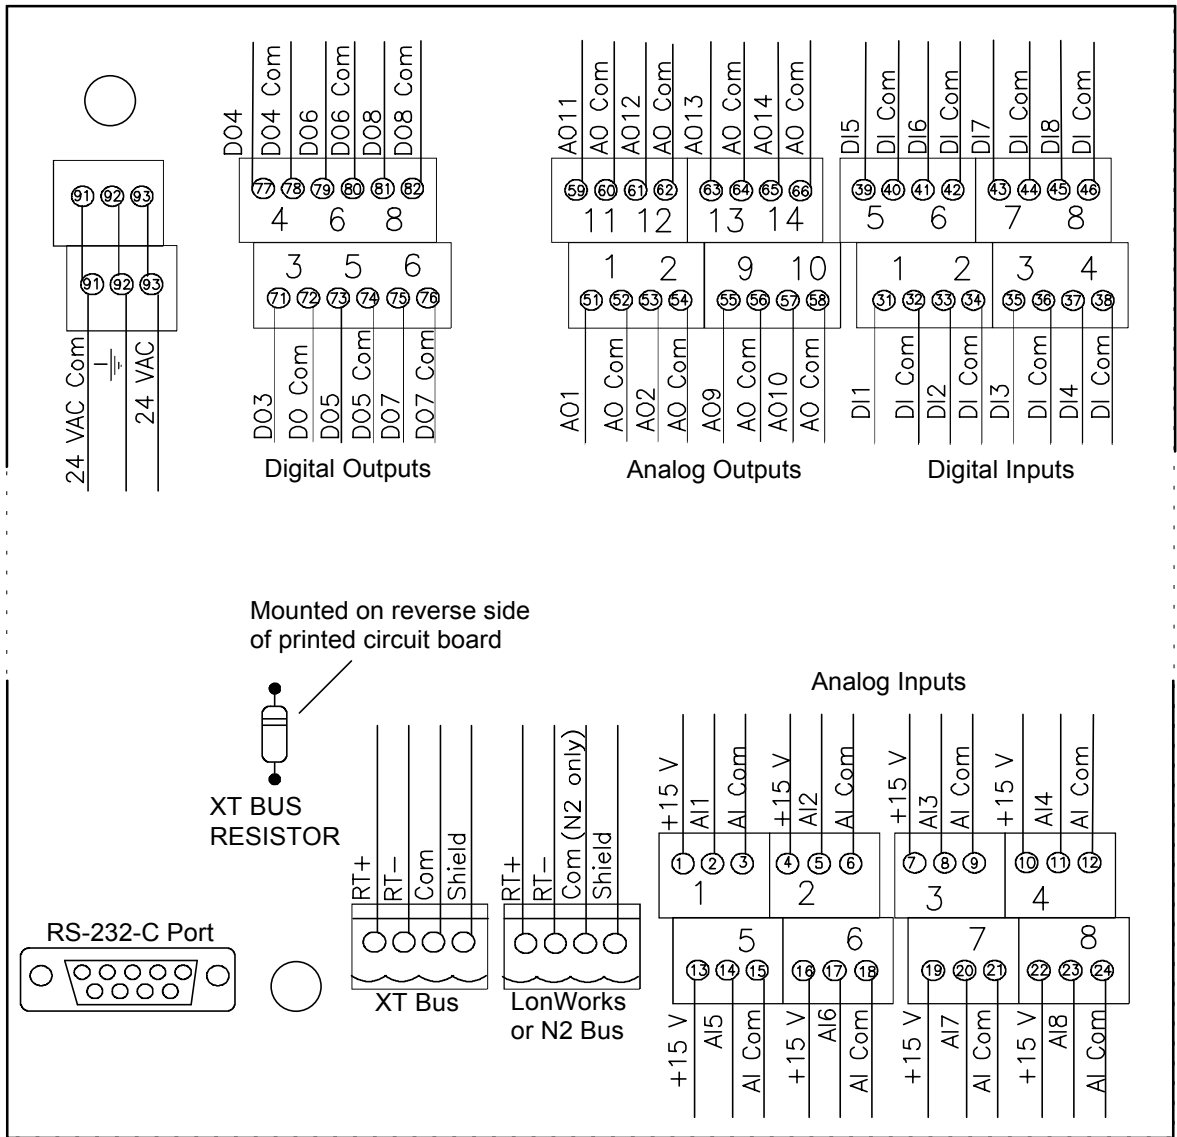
91 92 93
91 92 93
24 VAC Com
24 VAC

DO4
DO4 Com
DO6
DO6 Com
DO8
DO8 Com
77 78 79 80 81 82
4 6 8
3 5 6
71 72 73 74 75 76
DO3
DO Com
DO5
DO5 Com
DO7
DO7 Com
Digital Outputs

AO11
AO Com
AO12
AO Com
AO13
AO Com
AO14
AO Com
59 60 61 62 63 64 65 66
11 12 13 14
1 2 9 10
51 52 53 54 55 56 57 58
AO1
AO Com
AO2
AO Com
AO9
AO Com
AO10
AO Com
Analog Outputs

DI5
DI Com
DI6
DI Com
DI7
DI Com
DI8
DI Com
39 40 41 42 43 44 45 46
5 6 7 8
1 2 3 4
31 32 33 34 35 36 37 38
DI1
DI Com
DI2
DI Com
DI3
DI Com
DI4
DI Com
Digital Inputs

Mounted on reverse side of printed circuit board

XT BUS RESISTOR

RS-232-C Port

RT+
RT−
Com
Shield
XT Bus

RT+
RT−
Com (N2 only)
Shield
LonWorks or N2 Bus

Analog Inputs
+15 V
AI1
AI Com
+15 V
AI2
AI Com
+15 V
AI3
AI Com
+15 V
AI4
AI Com
1 2 3 4 5 6 7 8 9 10 11 12
1 2 3 4
5 6 7 8
13 14 15 16 17 18 19 20 21 22 23 24
+15 V
AI5
AI Com
+15 V
AI6
AI Com
+15 V
AI7
AI Com
+15 V
AI8
AI Com